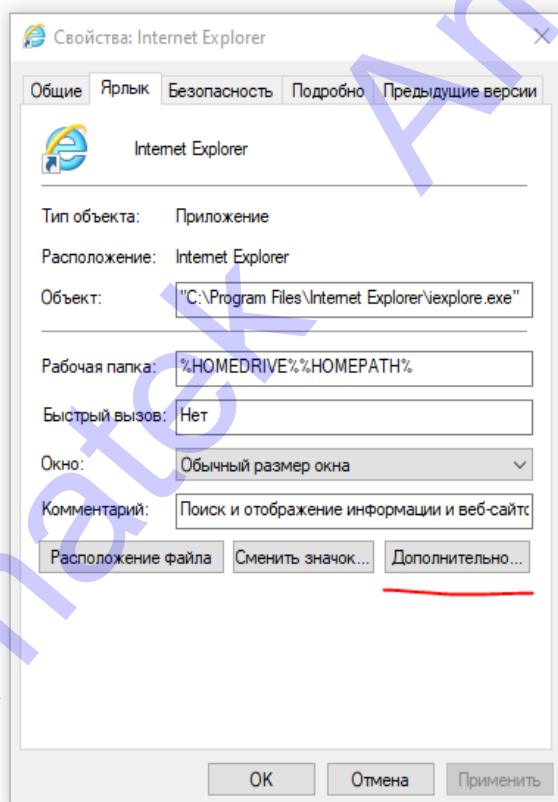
Свойства: Internet Explorer

Общие | Ярлык | Безопасность | Подробно | Предыдущие версии

Internet Explorer

Тип объекта: Приложение

Расположение: Internet Explorer

Объект: "C:\Program Files\Internet Explorer\iexplore.exe"

Рабочая папка: %HOMEDRIVE%%HOMEPATH%

Быстрый вызов: Нет

Окно: Обычный размер окна

Комментарий: Поиск и отображение информации и веб-сайто

Расположение файла | Сменить значок... | Дополнительно...

ОК | Отмена | Применить

natek An